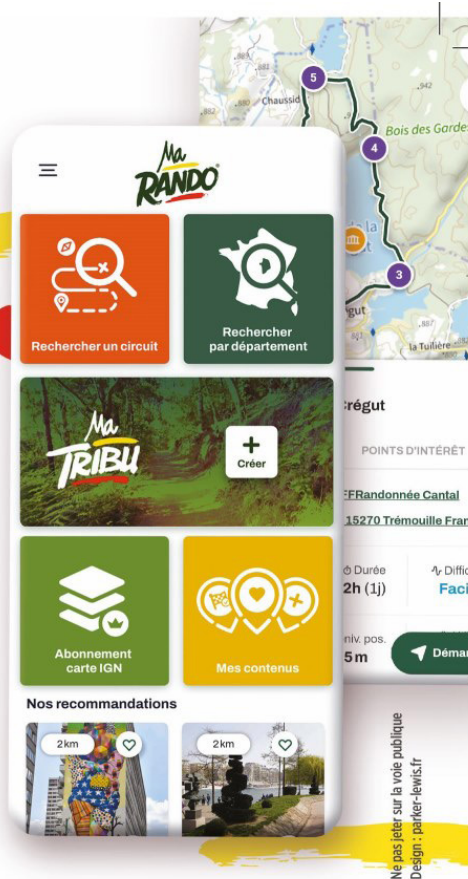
Ma RANDO

Rechercher un circuit

Rechercher par département

Ma TRIBU

Créer

Abonnement carte IGN

Mes contenus

Nos recommandations

2km

2km

Chaussid

Bois des Gardes

5

4

3

942

La Tuilière

rgut

Crégut

POINTS D'INTÉRÊT

FFRandonnée Cantal

15270 Trémouille Fran

Durée

2h (1j)

Diffic

Faci

niv. pos.

5m

Démar

Ne pas jeter sur la voie publique
Design : parker-lewis.fr